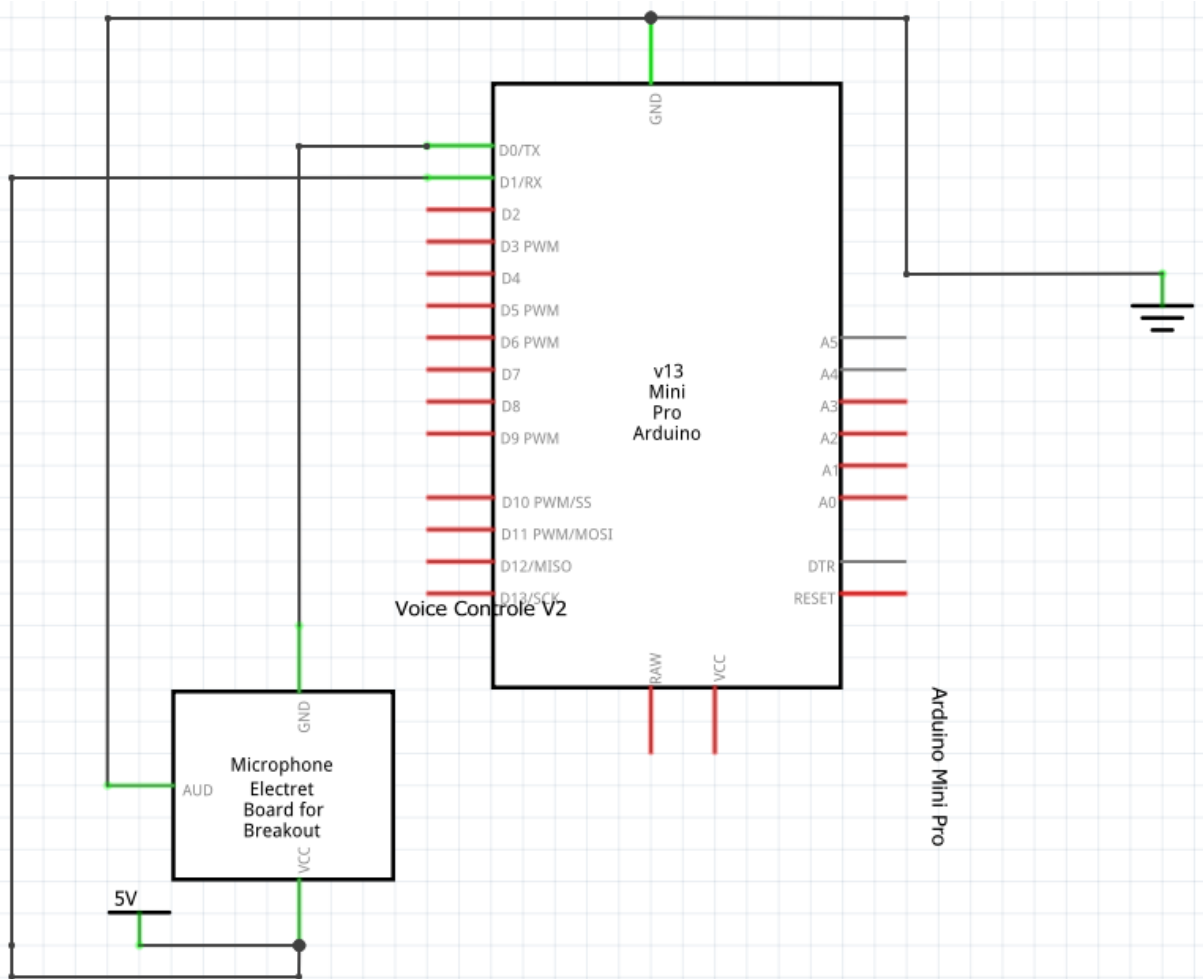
GND
D0/TX
D1/RX
D2
D3 PWM
D4
D5 PWM
D6 PWM
D7
D8
D9 PWM
D10 PWM/SS
D11 PWM/MOSI
D12/MISO
D13/SCK

v13
Mini
Pro
Arduino

A5
A4
A3
A2
A1
A0
DTR
RESET

Voice Controle V2

RAW
VCC

Arduino Mini Pro

GND
AUD
Microphone Electret Board for Breakout
VCC

5V